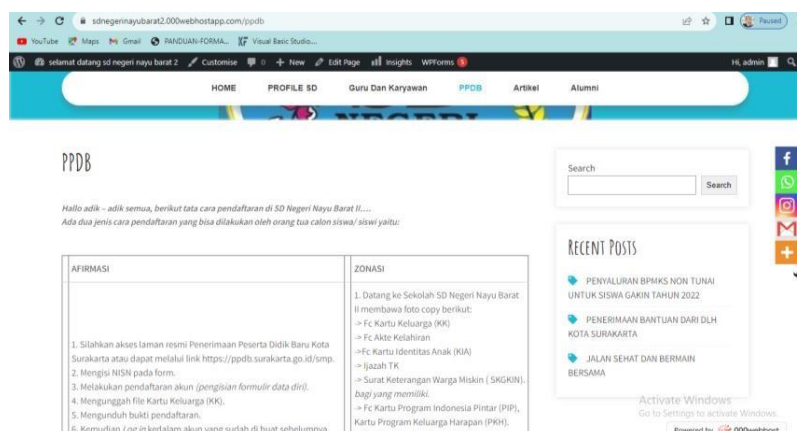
sdnegerinayubarat2.000webhostapp.com/ppdb

Paused

YouTube Maps Gmail PANDUAN-FORMA... Visual Basic Studio...

selamat datang sd negeri nayu barat 2 Customise 0 + New Edit Page Insights WPForms 5 Hi, admin

HOME PROFILE SD Guru Dan Karyawan PPDB Artikel Alumni

PPDB

Hallo adik – adik semua, berikut tata cara pendaftaran di SD Negeri Nayu Barat II….
Ada dua jenis cara pendaftaran yang bisa dilakukan oleh orang tua calon siswa/ siswi yaitu:

| AFIRMASI | ZONASI |
|---|---|
| 1. Silahkan akses laman resmi Penerimaan Peserta Didik Baru Kota Surakarta atau dapat melalui link https://ppdb.surakarta.go.id/smp. 2. Mengisi NISN pada form. 3. Melakukan pendaftaran akun (pengisian formulir data diri). 4. Mengunggah file Kartu Keluarga (KK). 5. Mengunduh bukti pendaftaran. 6. Kemudian Log in kedalam akun yang sudah di buat sebelumnya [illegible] | 1. Datang ke Sekolah SD Negeri Nayu Barat II membawa foto copy berikut: -> Fc Kartu Keluarga (KK) -> Fc Akte Kelahiran ->Fc Kartu Identitas Anak (KIA) -> Ijazah TK -> Surat Keterangan Warga Miskin ( SKGKIN). bagi yang memiliki. -> Fc Kartu Program Indonesia Pintar (PIP), Kartu Program Keluarga Harapan (PKH). |

Search
Search

RECENT POSTS

PENYALURAN BPMKS NON TUNAI UNTUK SISWA GAKIN TAHUN 2022

PENERIMAAN BANTUAN DARI DLH KOTA SURAKARTA

JALAN SEHAT DAN BERMAIN BERSAMA

Activate Windows
Go to Settings to activate Windows.

Powered by 000webhost